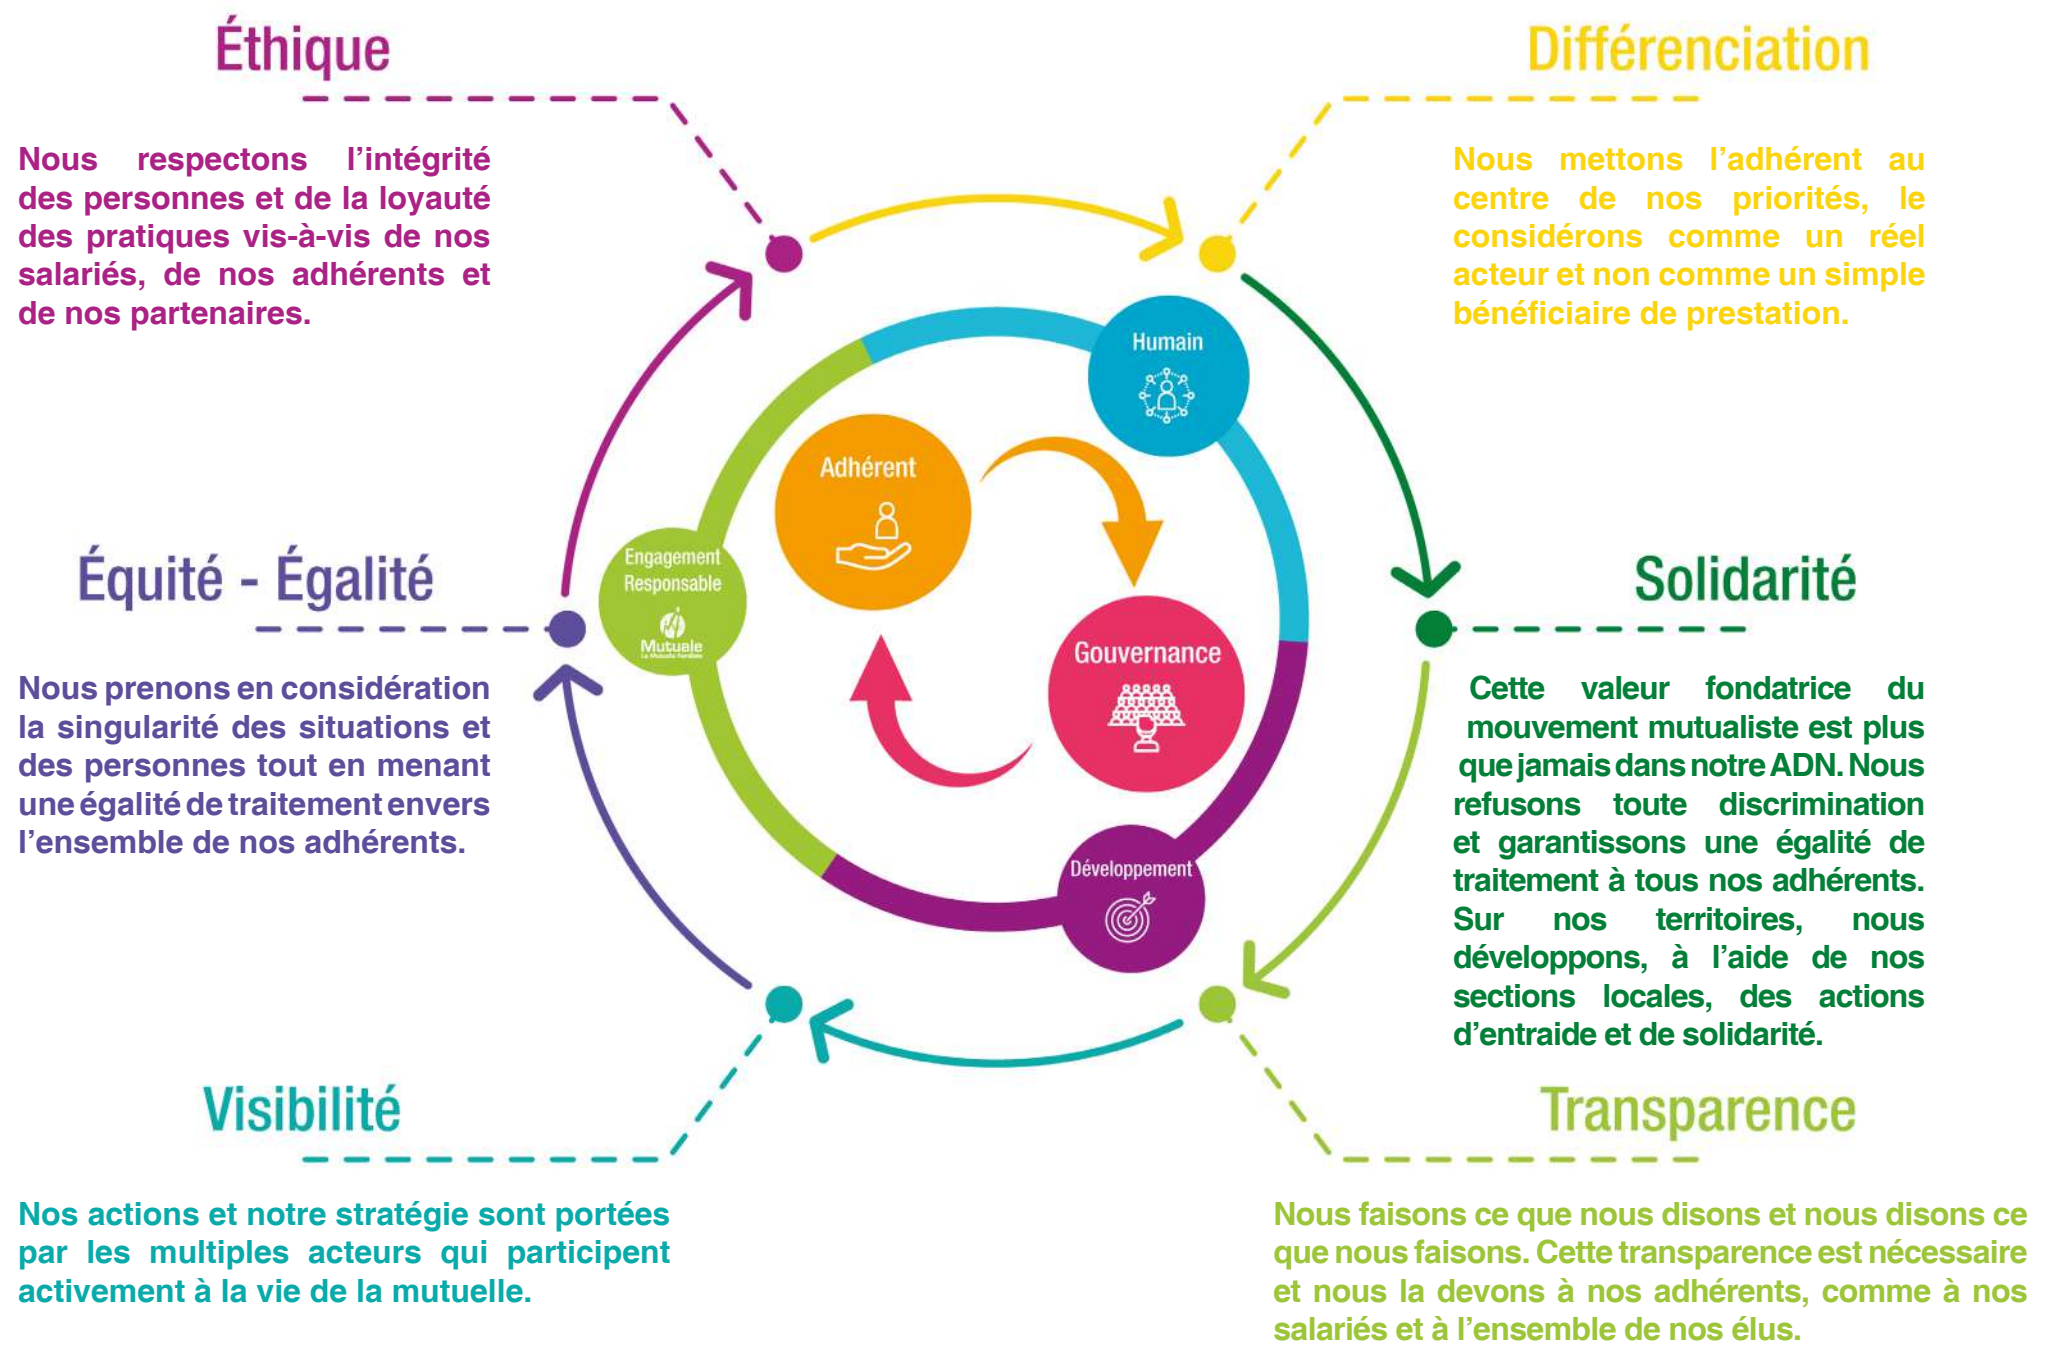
Éthique

Nous respectons l'intégrité des personnes et de la loyauté des pratiques vis-à-vis de nos salariés, de nos adhérents et de nos partenaires.

Différenciation

Nous mettons l'adhérent au centre de nos priorités, le considérons comme un réel acteur et non comme un simple bénéficiaire de prestation.

Humain

Adhérent

Engagement Responsable

Mutuale

Gouvernance

Développement

Équité - Égalité

Nous prenons en considération la singularité des situations et des personnes tout en menant une égalité de traitement envers l'ensemble de nos adhérents.

Solidarité

Cette valeur fondatrice du mouvement mutualiste est plus que jamais dans notre ADN. Nous refusons toute discrimination et garantissons une égalité de traitement à tous nos adhérents. Sur nos territoires, nous développons, à l'aide de nos sections locales, des actions d'entraide et de solidarité.

Visibilité

Nos actions et notre stratégie sont portées par les multiples acteurs qui participent activement à la vie de la mutuelle.

Transparence

Nous faisons ce que nous disons et nous disons ce que nous faisons. Cette transparence est nécessaire et nous la devons à nos adhérents, comme à nos salariés et à l'ensemble de nos élus.